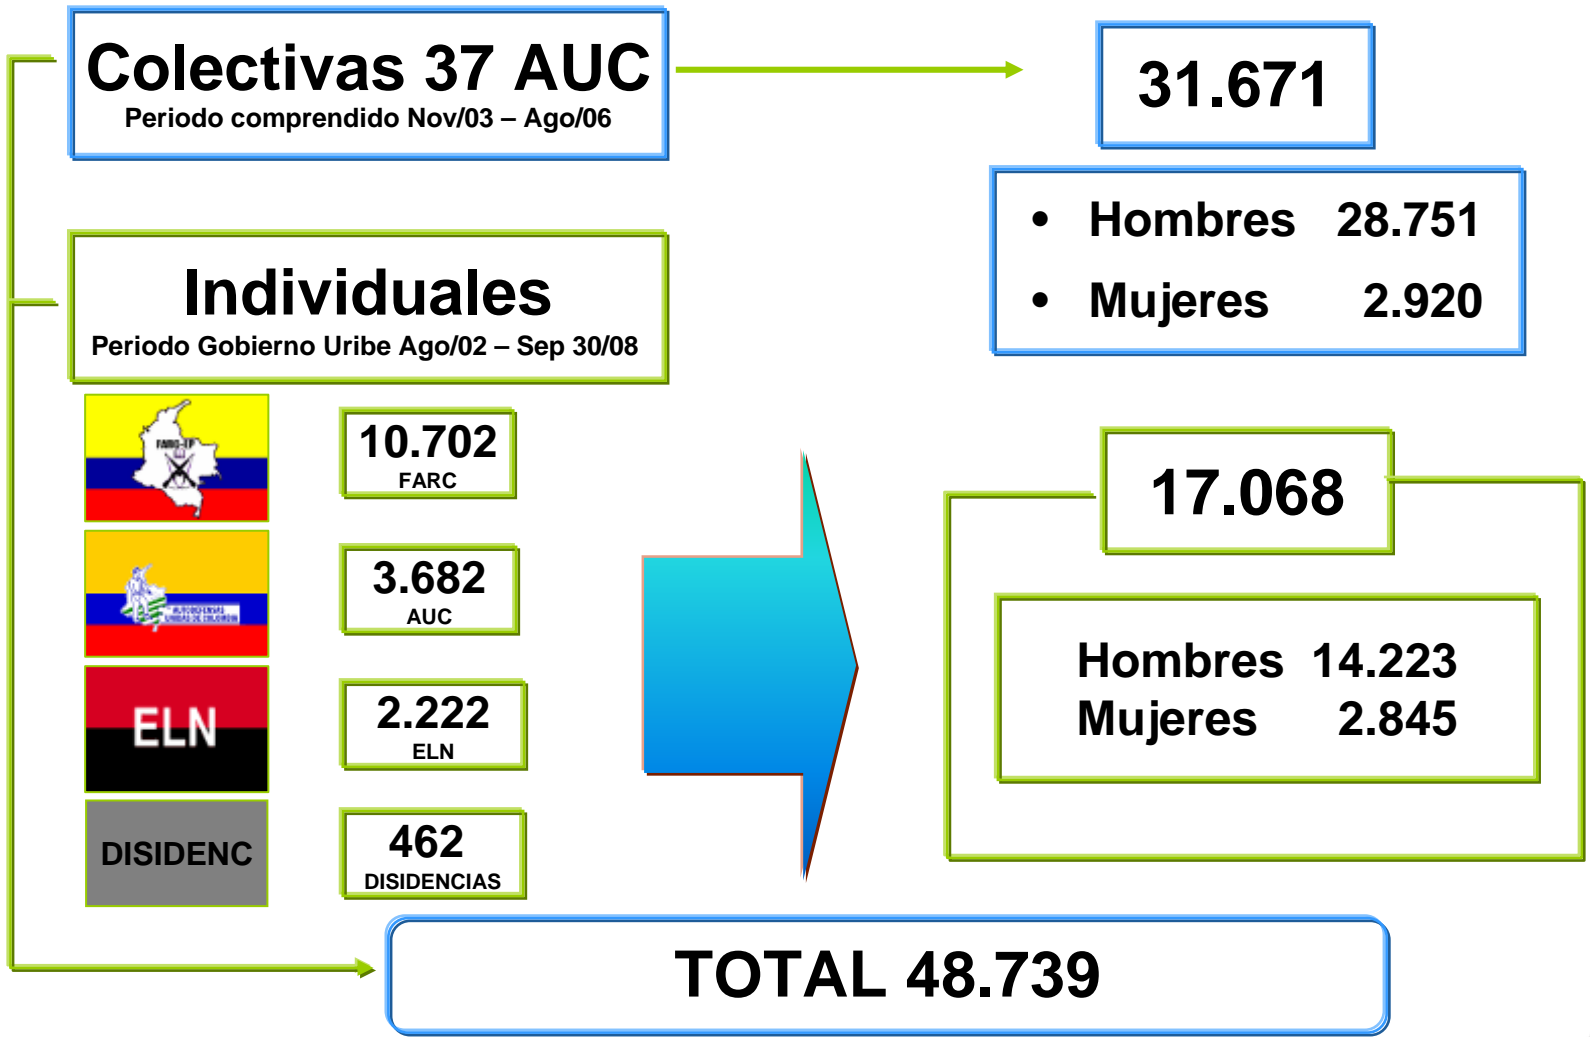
Colectivas 37 AUC
Periodo comprendido Nov/03 – Ago/06

31.671

• Hombres 28.751
• Mujeres 2.920

Individuales
Periodo Gobierno Uribe Ago/02 – Sep 30/08

FARC-EP

10.702
FARC

AUTODEFENSAS UNIDAS DE COLOMBIA

3.682
AUC

ELN

2.222
ELN

DISIDENC

462
DISIDENCIAS

17.068

Hombres 14.223
Mujeres 2.845

TOTAL 48.739